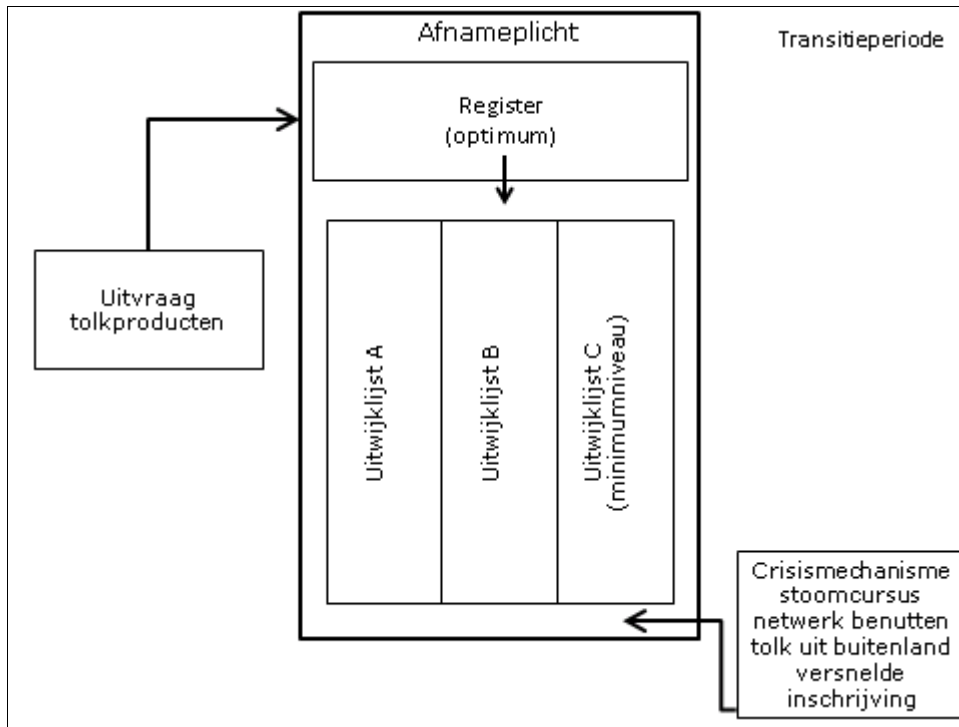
Afnameplicht

Transitieperiode

Register (optimum)

Uitvraag tolkproducten

Uitwijklijst A

Uitwijklijst B

Uitwijklijst C (minimumniveau)

Crisismechanisme stoomcursus netwerk benutten tolk uit buitenland versnelde inschrijving